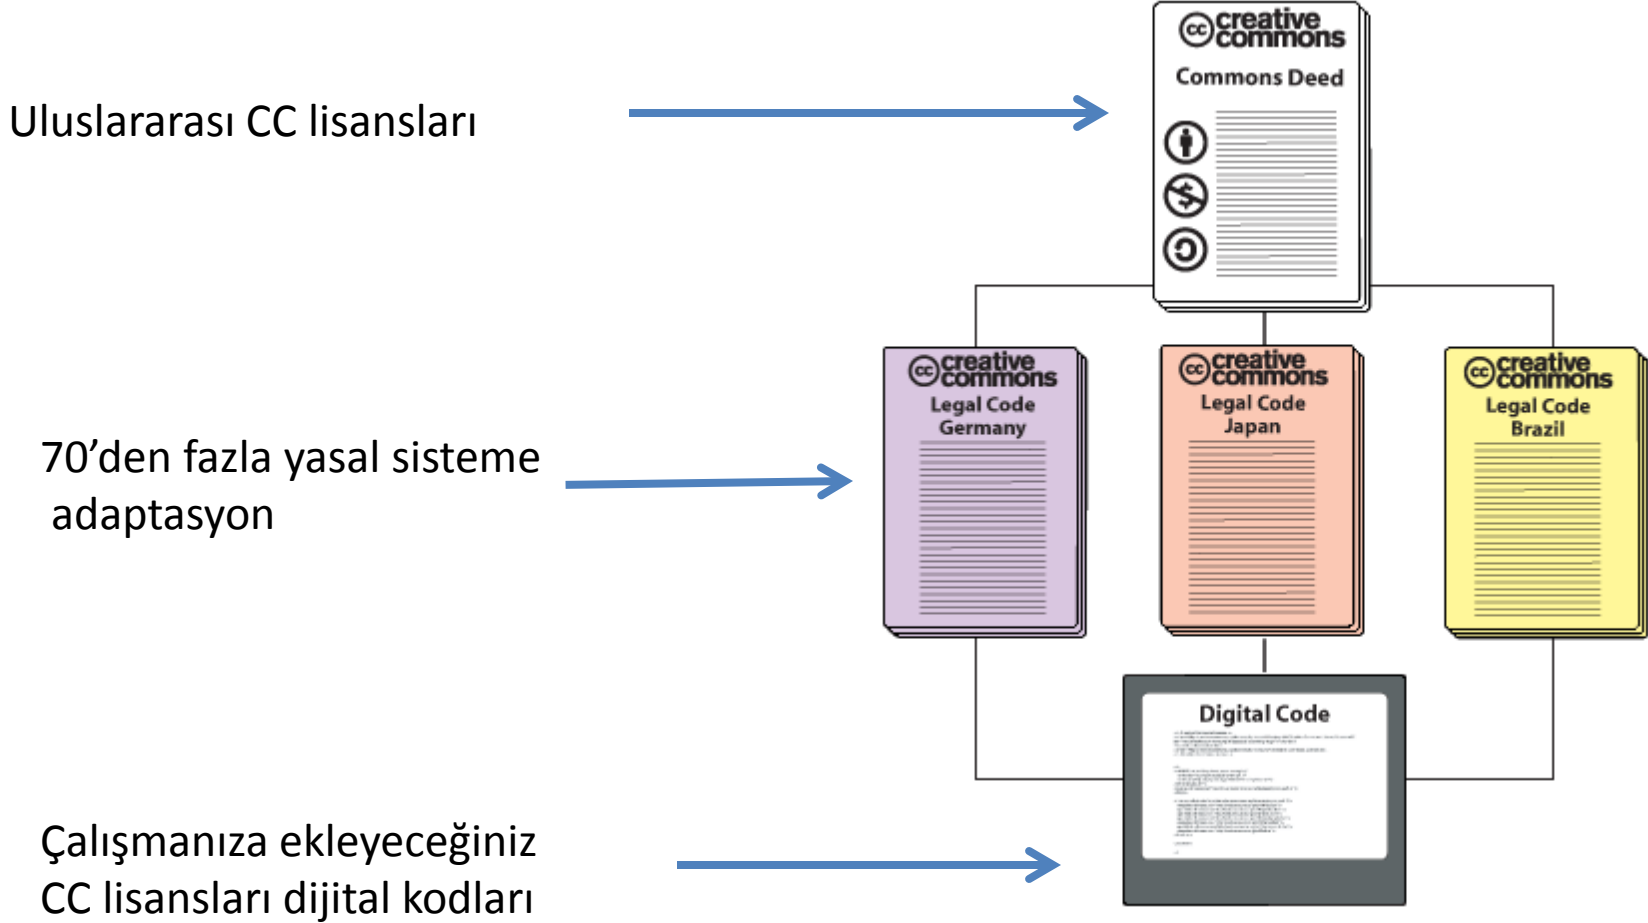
Uluslararası CC lisansları

creative commons

Commons Deed

70’den fazla yasal sisteme adaptasyon

creative commons
Legal Code
Germany

creative commons
Legal Code
Japan

creative commons
Legal Code
Brazil

Çalışmanıza ekleyeceğiniz CC lisansları dijital kodları

Digital Code

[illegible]